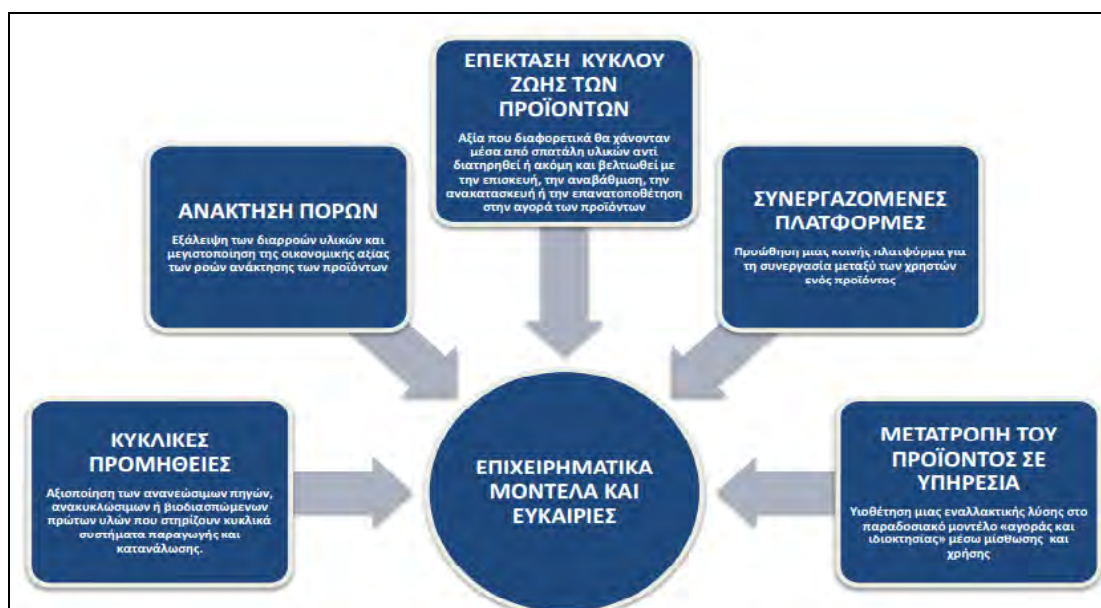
ΕΠΕΚΤΑΣΗ ΚΥΚΛΟΥ ΖΩΗΣ ΤΩΝ ΠΡΟΪΟΝΤΩΝ

Αξία που διαφορετικά θα χάνονταν μέσα από σπατάλη υλικών αντί διατηρηθεί ή ακόμη και βελτιωθεί με την επισκευή, την αναβάθμιση, την ανακατασκευή ή την επανατοποθέτηση στην αγορά των προϊόντων

ΑΝΑΚΤΗΣΗ ΠΟΡΩΝ

Εξάλειψη των διαρροών υλικών και μεγιστοποίηση της οικονομικής αξίας των ροών ανάκτησης των προϊόντων

ΣΥΝΕΡΓΑΖΟΜΕΝΕΣ ΠΛΑΤΦΟΡΜΕΣ

Προώθηση μιας κοινής πλατφόρμα για τη συνεργασία μεταξύ των χρηστών ενός προϊόντος

ΚΥΚΛΙΚΕΣ ΠΡΟΜΗΘΕΙΕΣ

Αξιοποίηση των ανανεώσιμων πηγών, ανακυκλώσιμων ή βιοδιασπώμενων πρώτων υλών που στηρίζουν κυκλικά συστήματα παραγωγής και κατανάλωσης.

ΕΠΙΧΕΙΡΗΜΑΤΙΚΑ ΜΟΝΤΕΛΑ ΚΑΙ ΕΥΚΑΙΡΙΕΣ

ΜΕΤΑΤΡΟΠΗ ΤΟΥ ΠΡΟΪΟΝΤΟΣ ΣΕ ΥΠΗΡΕΣΙΑ

Υιοθέτηση μιας εναλλακτικής λύσης στο παραδοσιακό μοντέλο «αγοράς και ιδιοκτησίας» μέσω μίσθωσης και χρήσης